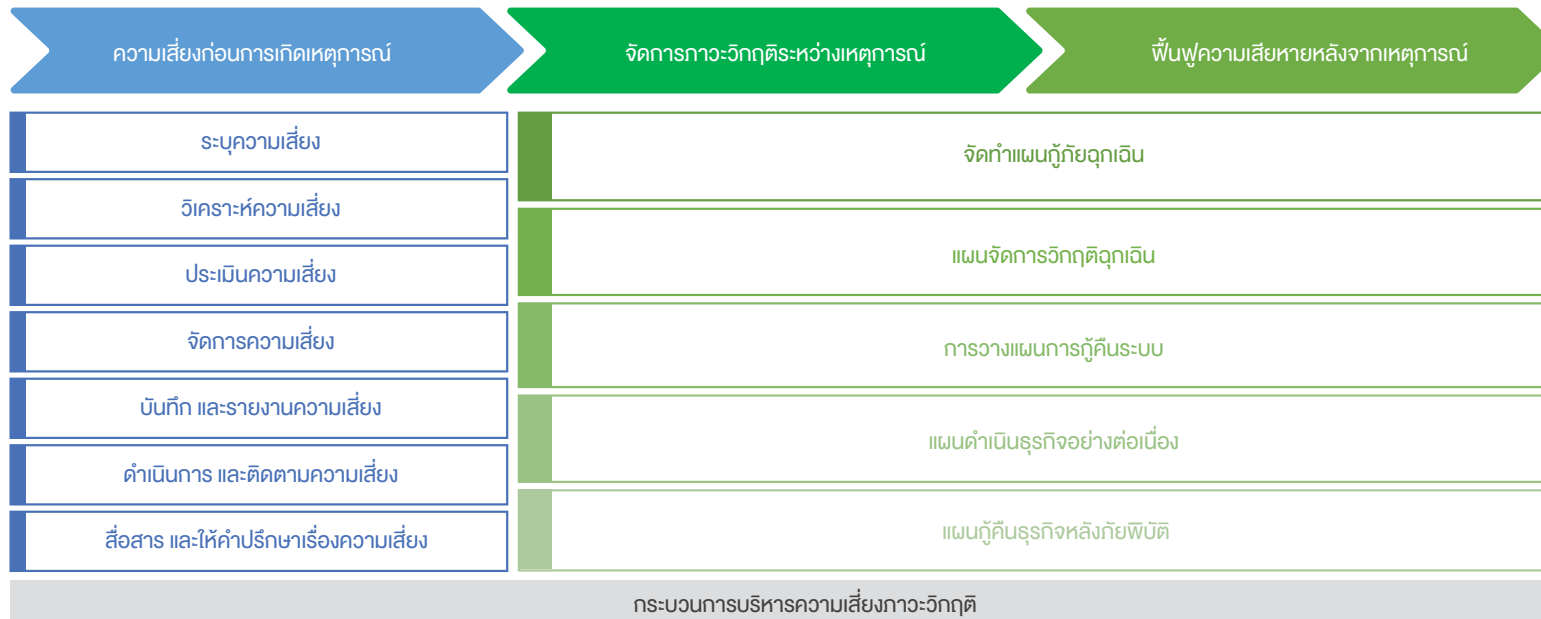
ความเสี่ยงก่อนการเกิดเหตุการณ์

จัดการภาวะวิกฤติระหว่างเหตุการณ์

ฟื้นฟูความเสียหายหลังจากเหตุการณ์

ระบุความเสี่ยง

วิเคราะห์ความเสี่ยง

ประเมินความเสี่ยง

จัดการความเสี่ยง

บันทึก และรายงานความเสี่ยง

ดำเนินการ และติดตามความเสี่ยง

สื่อสาร และให้คำปรึกษาเรื่องความเสี่ยง

จัดทำแผนกู้ภัยฉุกเฉิน

แผนจัดการวิกฤติฉุกเฉิน

การวางแผนการกู้คืนระบบ

แผนดำเนินธุรกิจอย่างต่อเนื่อง

แผนกู้คืนธุรกิจหลังภัยพิบัติ

กระบวนการบริหารความเสี่ยงภาวะวิกฤติ